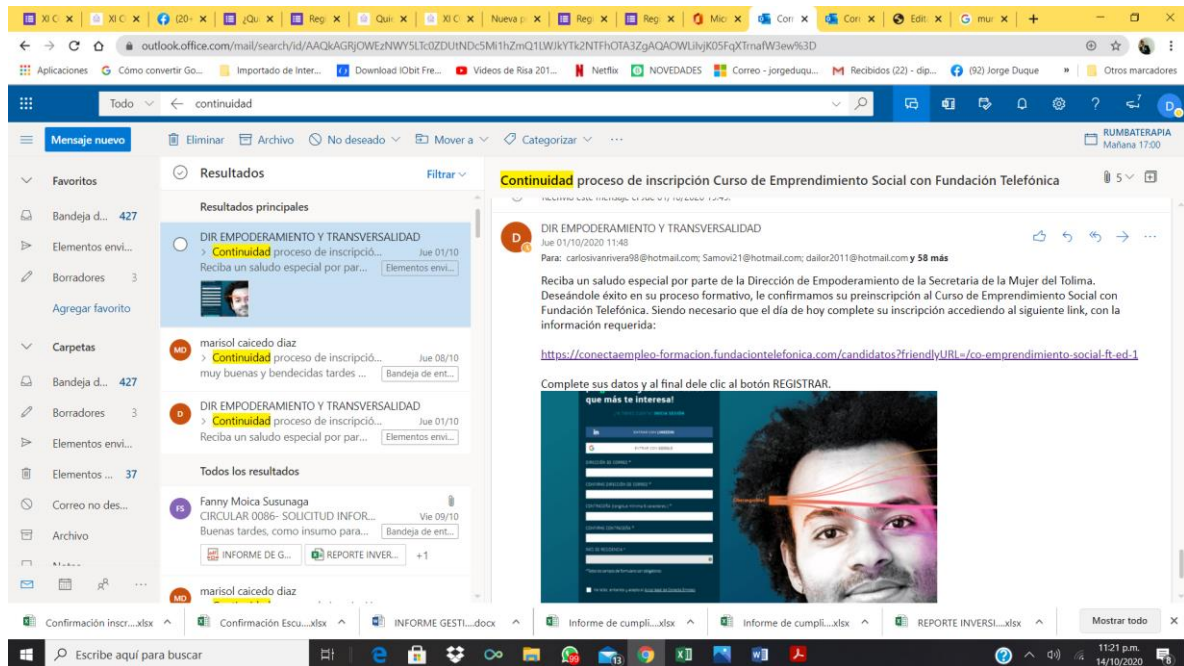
XI C | XI C | (20 | ¿Qu | Reg | Qui | XI C | Nueva p | Reg | Reg | Micr | Corr | Corr | Edit | mur

outlook.office.com/mail/search/id/AAQkAGRjOWEzNWY5LTc0ZDUtNDc5Mi1hZmQ1LWJkYTk2NTFhOTA3ZgAQAOWLiIvjK05FqXTrnafW3ew%3D

Aplicaciones | Cómo convertir Go... | Importado de Inter... | Download IObit Fre... | Videos de Risa 201... | Netflix | NOVEDADES | Correo - jorgeduqu... | Recibidos (22) - dip... | (92) Jorge Duque | » | Otros marcadores

Todo | continuidad

Mensaje nuevo | Eliminar | Archivo | No deseado | Mover a | Categorizar | ···

RUMBATERAPIA
Mañana 17:00

Favoritos
Bandeja d... 427
Elementos envi...
Borradores 3
Agregar favorito
Carpetas
Bandeja d... 427
Borradores 3
Elementos envi...
Elementos ... 37
Correo no des...
Archivo

Resultados | Filtrar

Resultados principales

DIR EMPODERAMIENTO Y TRANSVERSALIDAD
> Continuidad proceso de inscripció... Jue 01/10
Reciba un saludo especial por par... Elementos envi...

marisol caicedo diaz
> Continuidad proceso de inscripció... Jue 08/10
muy buenas y bendecidas tardes ... Bandeja de ent...

DIR EMPODERAMIENTO Y TRANSVERSALIDAD
> Continuidad proceso de inscripció... Jue 01/10
Reciba un saludo especial por par... Elementos envi...

Todos los resultados

Fanny Moica Susunaga
CIRCULAR 0086- SOLICITUD INFOR... Vie 09/10
Buenas tardes, como insumo para... Bandeja de ent...
INFORME DE G... | REPORTE INVER... | +1

marisol caicedo diaz

Continuidad proceso de inscripción Curso de Emprendimiento Social con Fundación Telefónica

DIR EMPODERAMIENTO Y TRANSVERSALIDAD
Jue 01/10/2020 11:48
Para: carlosivanrivera98@hotmail.com; Samovi21@hotmail.com; dailor2011@hotmail.com y 58 más

Reciba un saludo especial por parte de la Dirección de Empoderamiento de la Secretaria de la Mujer del Tolima. Deseándole éxito en su proceso formativo, le confirmamos su preinscripción al Curso de Emprendimiento Social con Fundación Telefónica. Siendo necesario que el día de hoy complete su inscripción accediendo al siguiente link, con la información requerida:

https://conectaempleo-formacion.fundaciontelefonica.com/candidatos?friendlyURL=/co-emprendimiento-social-ft-ed-1

Complete sus datos y al final dele clic al botón REGISTRAR.

que más te interesa!

Confirmación inscr....xlsx | Confirmación Escu....xlsx | INFORME GESTI....docx | Informe de cumpli....xlsx | Informe de cumpli....xlsx | REPORTE INVERSI....xlsx | Mostrar todo

Escribe aquí para buscar

11:21 p.m.
14/10/2020